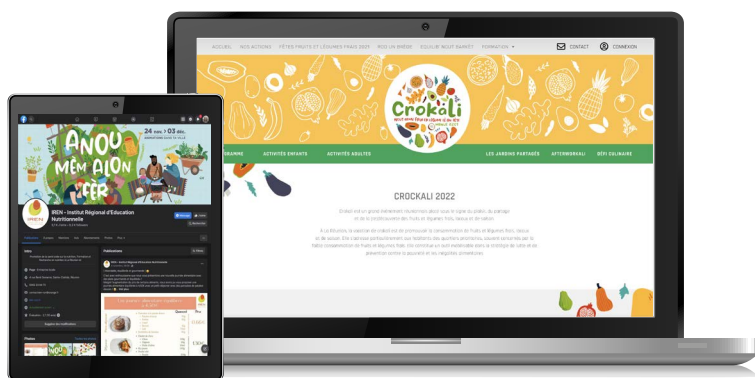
ACCUEIL NOS ACTIONS FÊTES FRUITS ET LÉGUMES FRAIS 2022 REO UN BRÈDE ÉQUILIBRE GOÛT SANTÉ FORMATION CONTACT CONNEXION

Crokali

GRAMME ACTIVITÉS ENFANTS ACTIVITÉS ADULTES LES JARDINS PARTAGÉS AFTERWORKALI DÉFI CULINAIRE

CROKALI 2022

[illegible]

ANOU MÉM ALON FÉR

24 NOV. › 03 DÉC.

IREN

IREN - Institut Régional d'Education Nutritionnelle

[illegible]

Publications

Photos